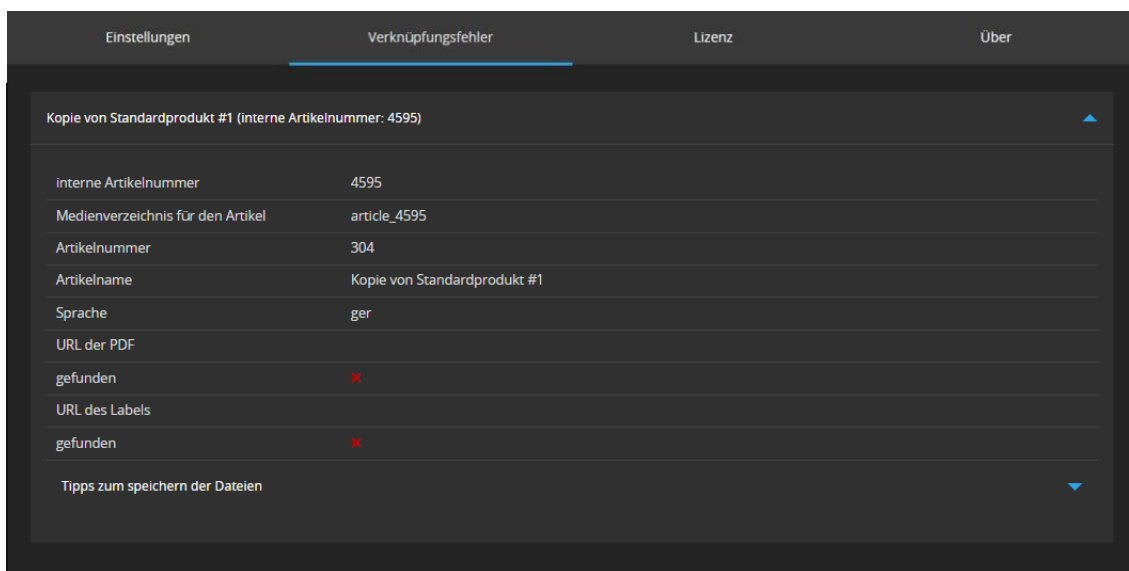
Einstellungen Verknüpfungsfehler Lizenz Über

Kopie von Standardprodukt #1 (interne Artikelnummer: 4595)

| | |
|---|---|
| interne Artikelnummer | 4595 |
| Medienverzeichnis für den Artikel | article_4595 |
| Artikelnummer | 304 |
| Artikelname | Kopie von Standardprodukt #1 |
| Sprache | ger |
| URL der PDF | |
| gefunden | × |
| URL des Labels | |
| gefunden | × |

Tipps zum speichern der Dateien